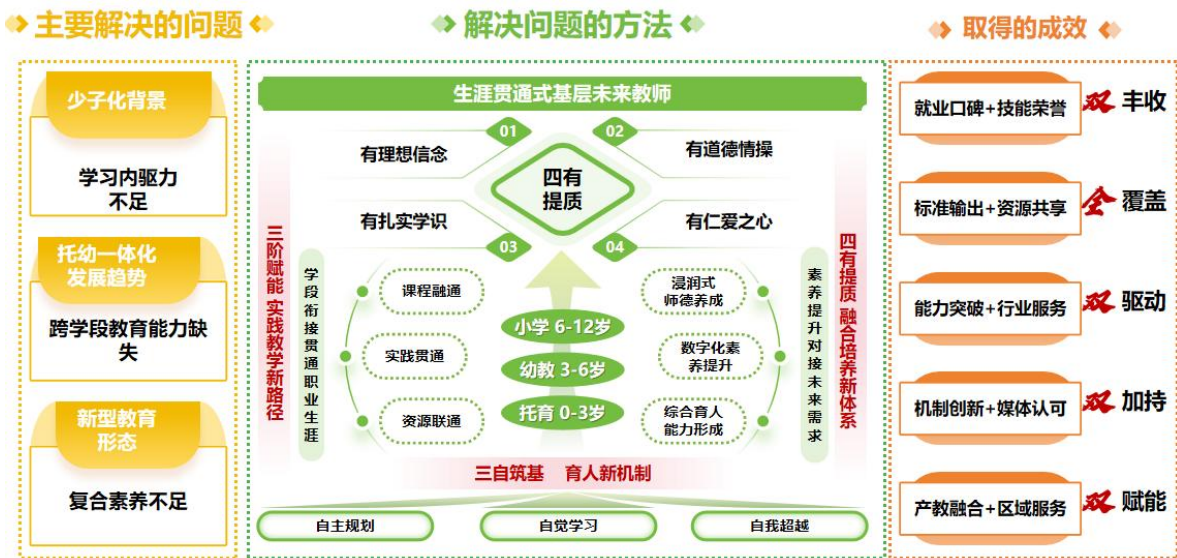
主要解决的问题

少子化背景

学习内驱力不足

托幼一体化发展趋势

跨学段教育能力缺失

新型教育形态

复合素养不足

解决问题的方法

生涯贯通式基层未来教师

01 有理想信念

02 有道德情操

四有提质

有扎实学识 03

有仁爱之心 04

三阶赋能 实践教学新路径

学段衔接贯通职业生涯

课程融通

实践贯通

资源联通

小学 6-12岁

幼教 3-6岁

托育 0-3岁

浸润式师德养成

数字化素养提升

综合育人能力形成

素养提升对接未来需求

四有提质 融合培养新体系

三自筑基 育人新机制

自主规划

自觉学习

自我超越

取得的成效

就业口碑+技能荣誉 双丰收

标准输出+资源共享 全覆盖

能力突破+行业服务 双驱动

机制创新+媒体认可 双加持

产教融合+区域服务 双赋能